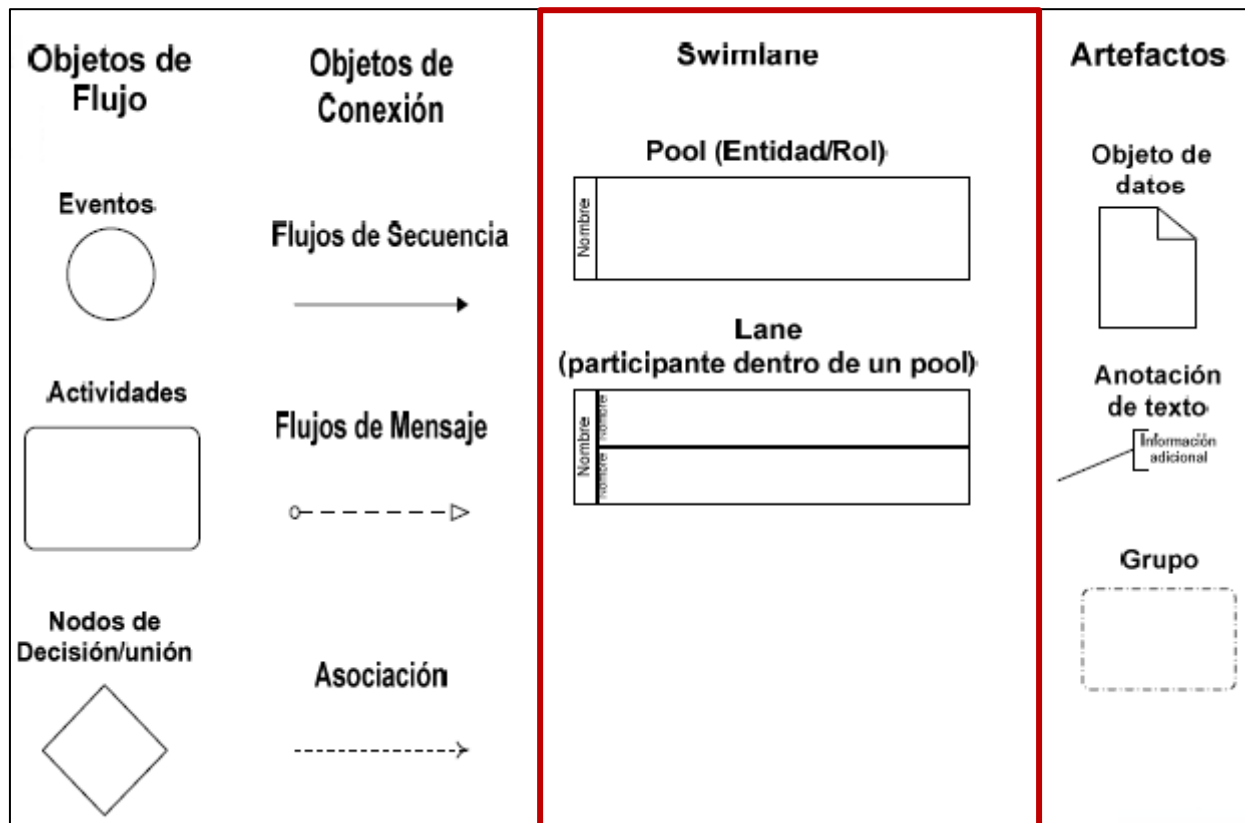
Objetos de Flujo

Eventos

Actividades

Nodos de Decisión/unión

Objetos de Conexión

Flujos de Secuencia

Flujos de Mensaje

Asociación

Swimlane

Pool (Entidad/Rol)

Nombre

Lane (participante dentro de un pool)

Nombre

Nombre

Nombre

Artefactos

Objeto de datos

Anotación de texto

Información adicional

Grupo